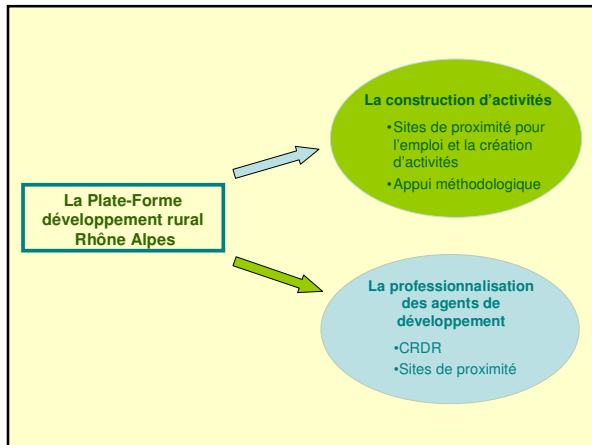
La Plate-Forme développement rural Rhône Alpes

La construction d'activités

•Sites de proximité pour l'emploi et la création d'activités

•Appui méthodologique

La professionnalisation des agents de développement

•CRDR

•Sites de proximité